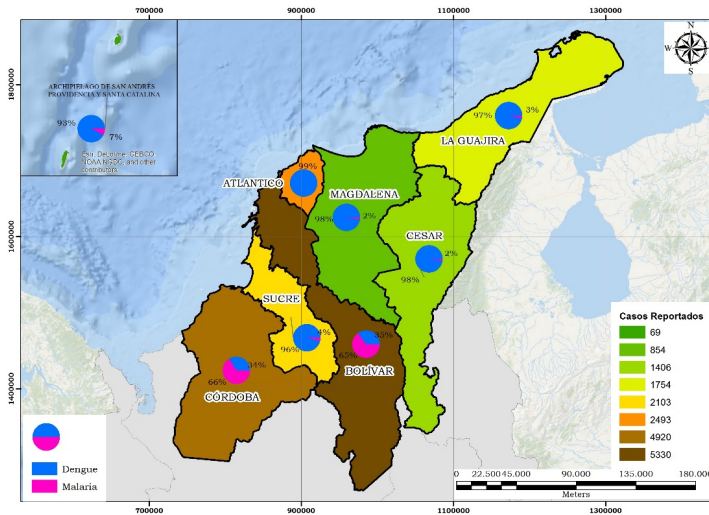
700000
900000
1100000
1300000

1800000
1600000
1400000

ARCHIPIELAGO DE SAN ANDRES PROVIDENCIA Y SANTA CATALINA
93%
7%
Esri, DeLorme, GEBCO, NOAA NGDC, and other contributors

N
W
E
S

97%
3%
LA GUAJIRA

99%
ATLANTICO

MAGDALENA
98%
2%

CESAR
2%
98%

SUCRE
4%
96%

35%
65%
BOLIVAR

34%
66%
CORDOBA

Dengue
Malaria

Casos Reportados
69
854
1406
1754
2103
2493
4920
5330

0 22.500 45.000 90.000 135.000 180.000
Meters

700000
900000
1100000
1300000